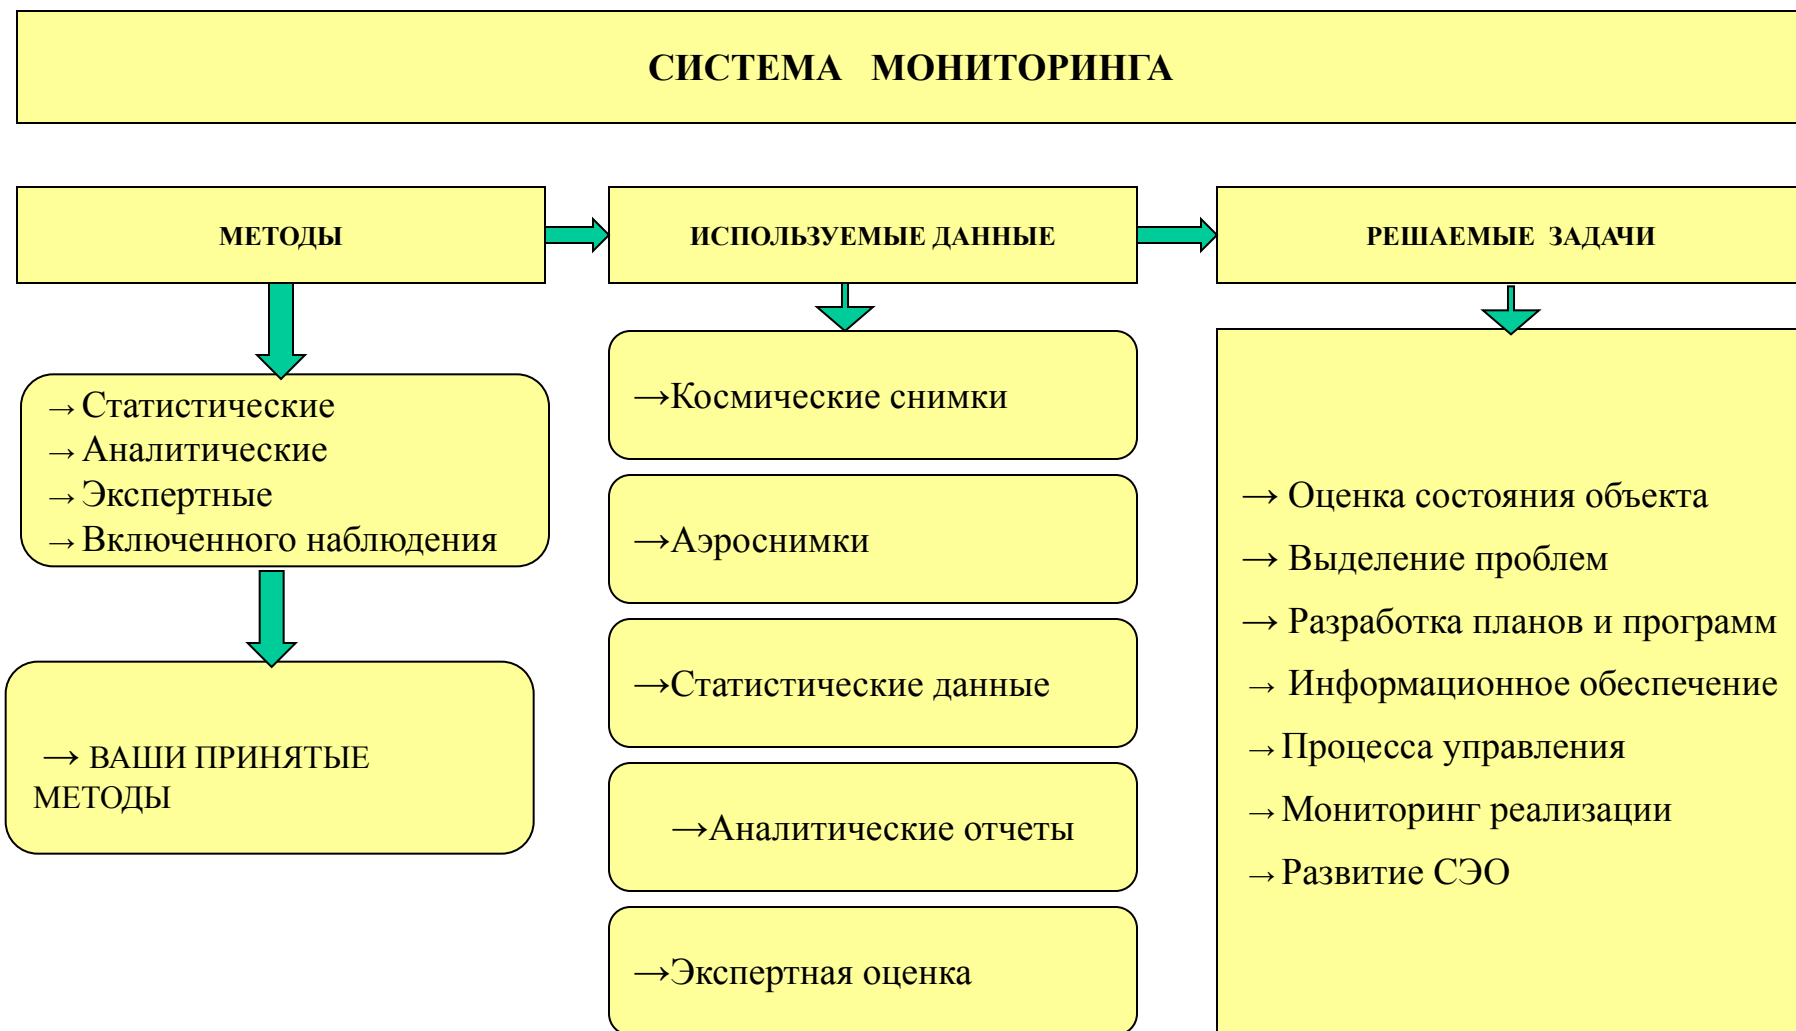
СИСТЕМА МОНИТОРИНГА

МЕТОДЫ

→ Статистические
→ Аналитические
→ Экспертные
→ Включенного наблюдения

→ ВАШИ ПРИНЯТЫЕ МЕТОДЫ

ИСПОЛЬЗУЕМЫЕ ДАННЫЕ

→Космические снимки

→Аэроснимки

→Статистические данные

→Аналитические отчеты

→Экспертная оценка

РЕШАЕМЫЕ ЗАДАЧИ

→ Оценка состояния объекта
→ Выделение проблем
→ Разработка планов и программ
→ Информационное обеспечение
→ Процесса управления
→ Мониторинг реализации
→ Развитие СЭО